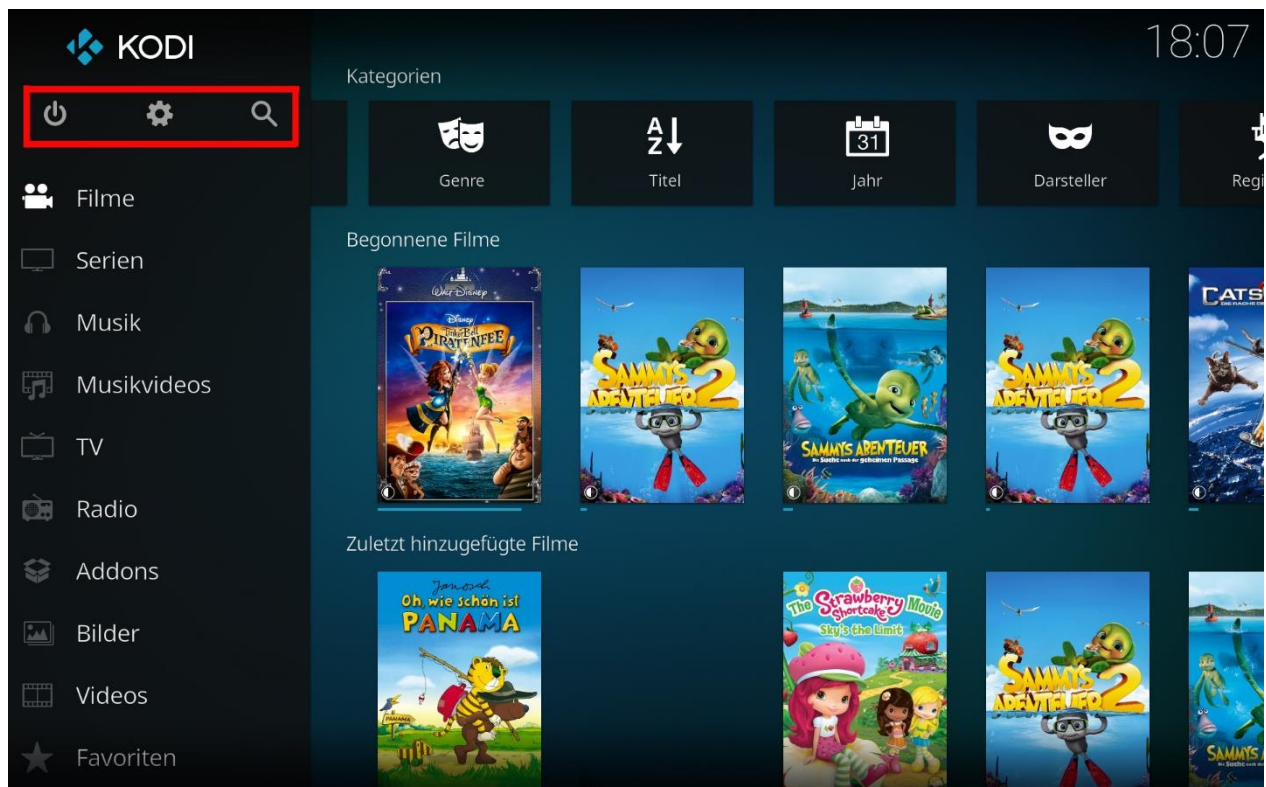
KODI

18:07

Filme
Serien
Musik
Musikvideos
TV
Radio
Addons
Bilder
Videos
Favoriten

Kategorien

Genre
A Z
Titel
31
Jahr
Darsteller
Regi

Begonnene Filme

Walt Disney
Disney
TinkerBell
PIRATENFEE

SAMMYS ABENTEUER 2

SAMMYS ABENTEUER
Die Suche nach der geheimen Passage

SAMMYS ABENTEUER 2

CATS

Zuletzt hinzugefügte Filme

Janosch
Oh, wie schön ist
PANAMA
PANAMA

The Strawberry Shortcake Movie
Sky's the Limit

SAMMYS ABENTEUER 2

SAMMYS
Die Suche